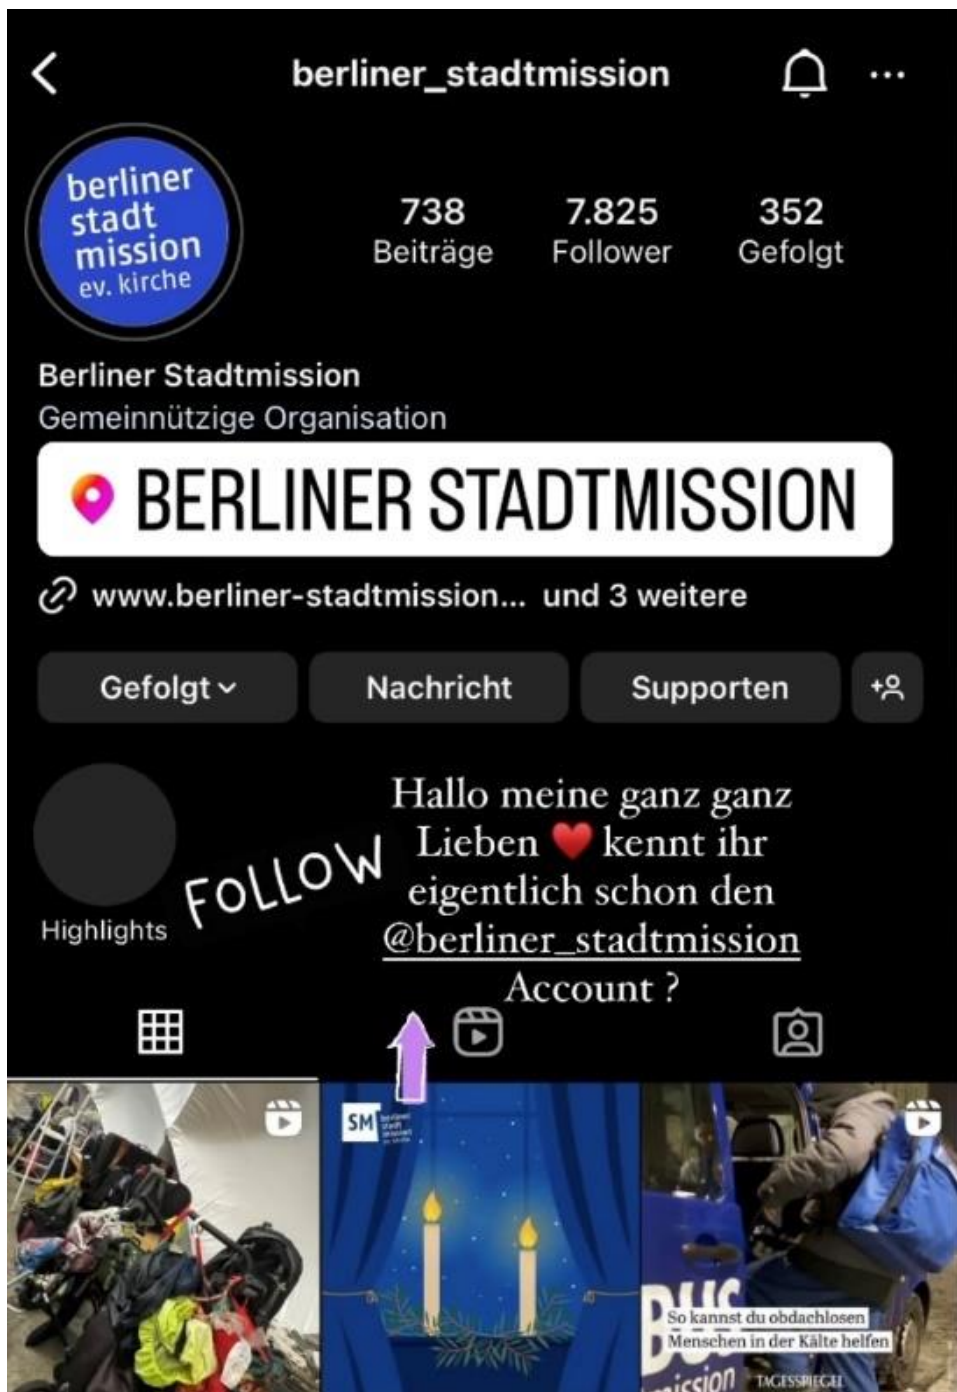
berliner_stadtmission

berliner stadt mission ev. kirche

738 Beiträge

7.825 Follower

352 Gefolgt

Berliner Stadtmission
Gemeinnützige Organisation

BERLINER STADTMISSION

www.berliner-stadtmission... und 3 weitere

Gefolgt

Nachricht

Supporten

Highlights

FOLLOW

Hallo meine ganz ganz Lieben ❤️ kennt ihr eigentlich schon den @berliner_stadtmission Account ?

SM berliner stadt mission

So kannst du obdachlosen Menschen in der Kälte helfen

TAGESSPIEGEL